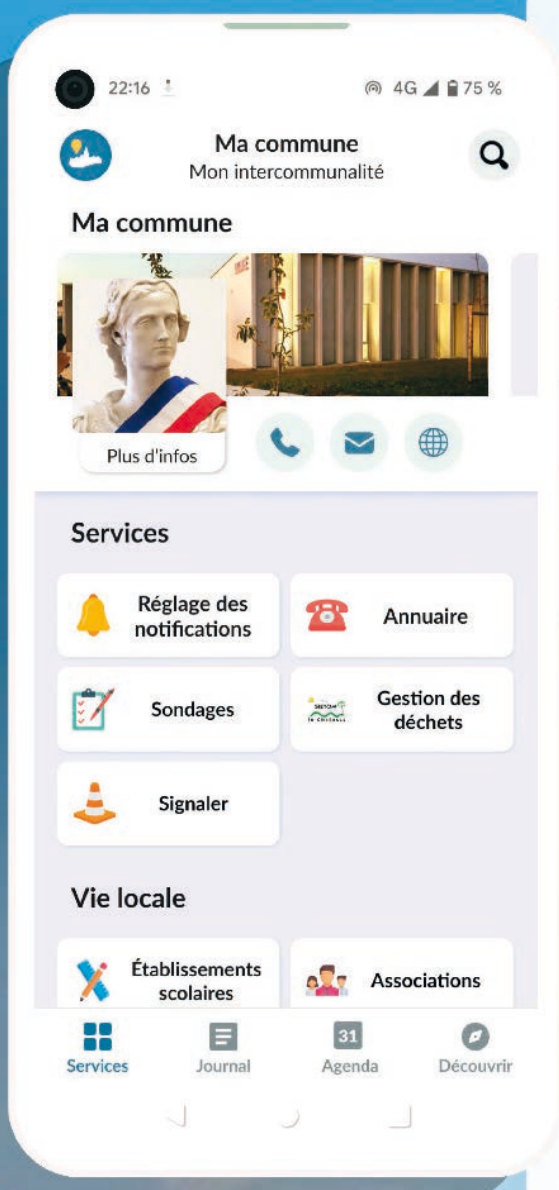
22:16

4G 75 %

Ma commune
Mon intercommunalité

Ma commune

Plus d'infos

Services

Réglage des notifications

Annuaire

Sondages

Gestion des déchets

Signaler

Vie locale

Établissements scolaires

Associations

Services

Journal

31
Agenda

Découvrir